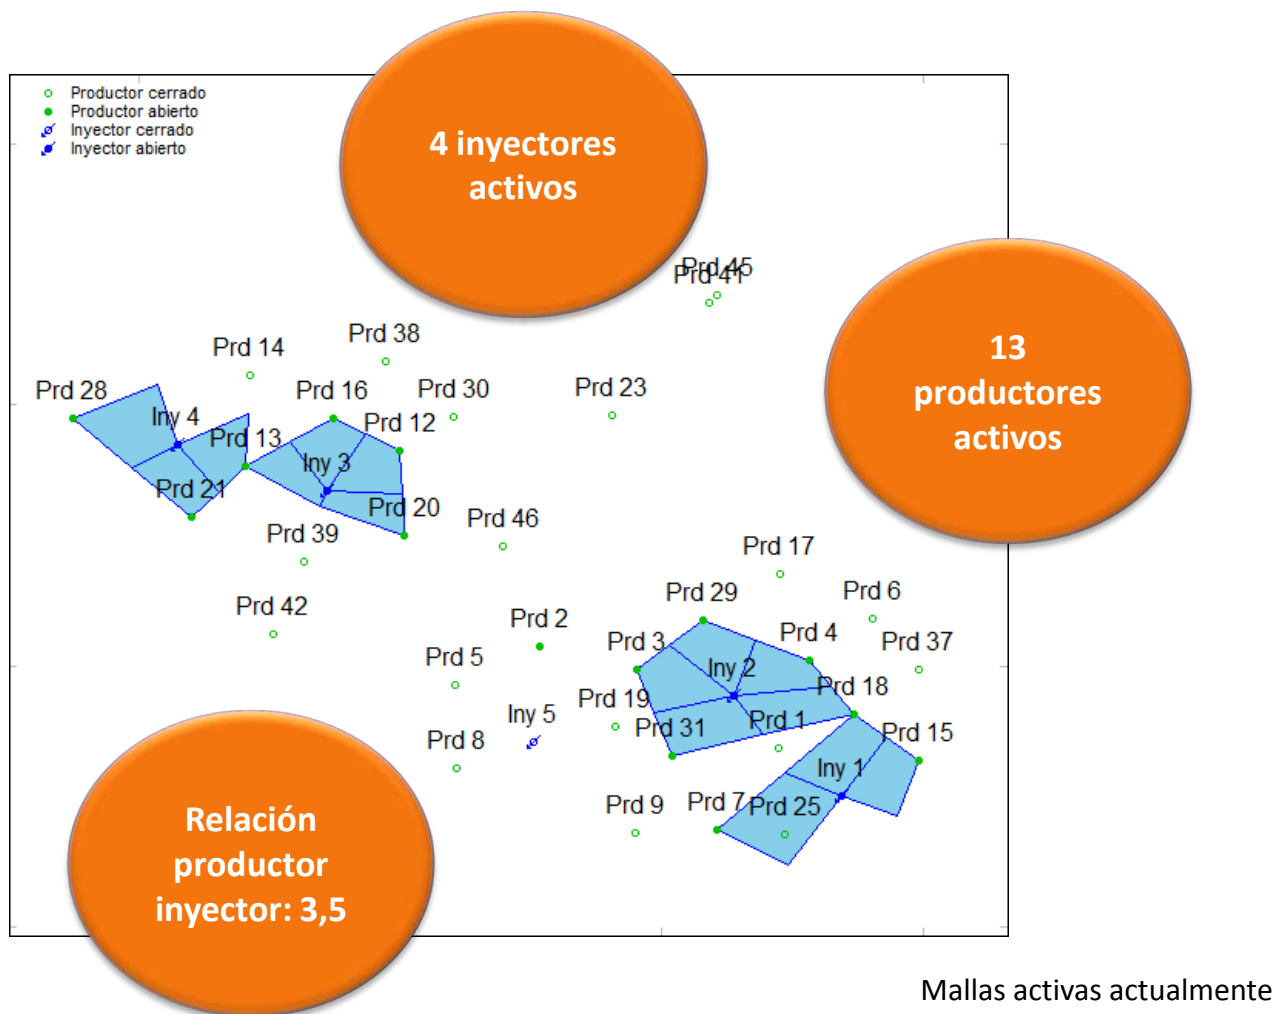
Productor cerrado
Productor abierto
Inyector cerrado
Inyector abierto

4 inyectores activos

13 productores activos

Prd 45
Prd 41
Prd 38
Prd 14
Prd 28
Prd 16
Prd 30
Prd 23
Iny 4
Prd 12
Prd 13
Iny 3
Prd 21
Prd 20
Prd 39
Prd 46
Prd 17
Prd 42
Prd 29
Prd 6
Prd 2
Prd 3
Prd 4
Prd 37
Prd 5
Iny 2
Prd 18
Prd 19
Iny 5
Prd 31
Prd 1
Prd 15
Prd 8
Iny 1
Prd 9
Prd 7
Prd 25

Relación productor inyector: 3,5

Mallas activas actualmente